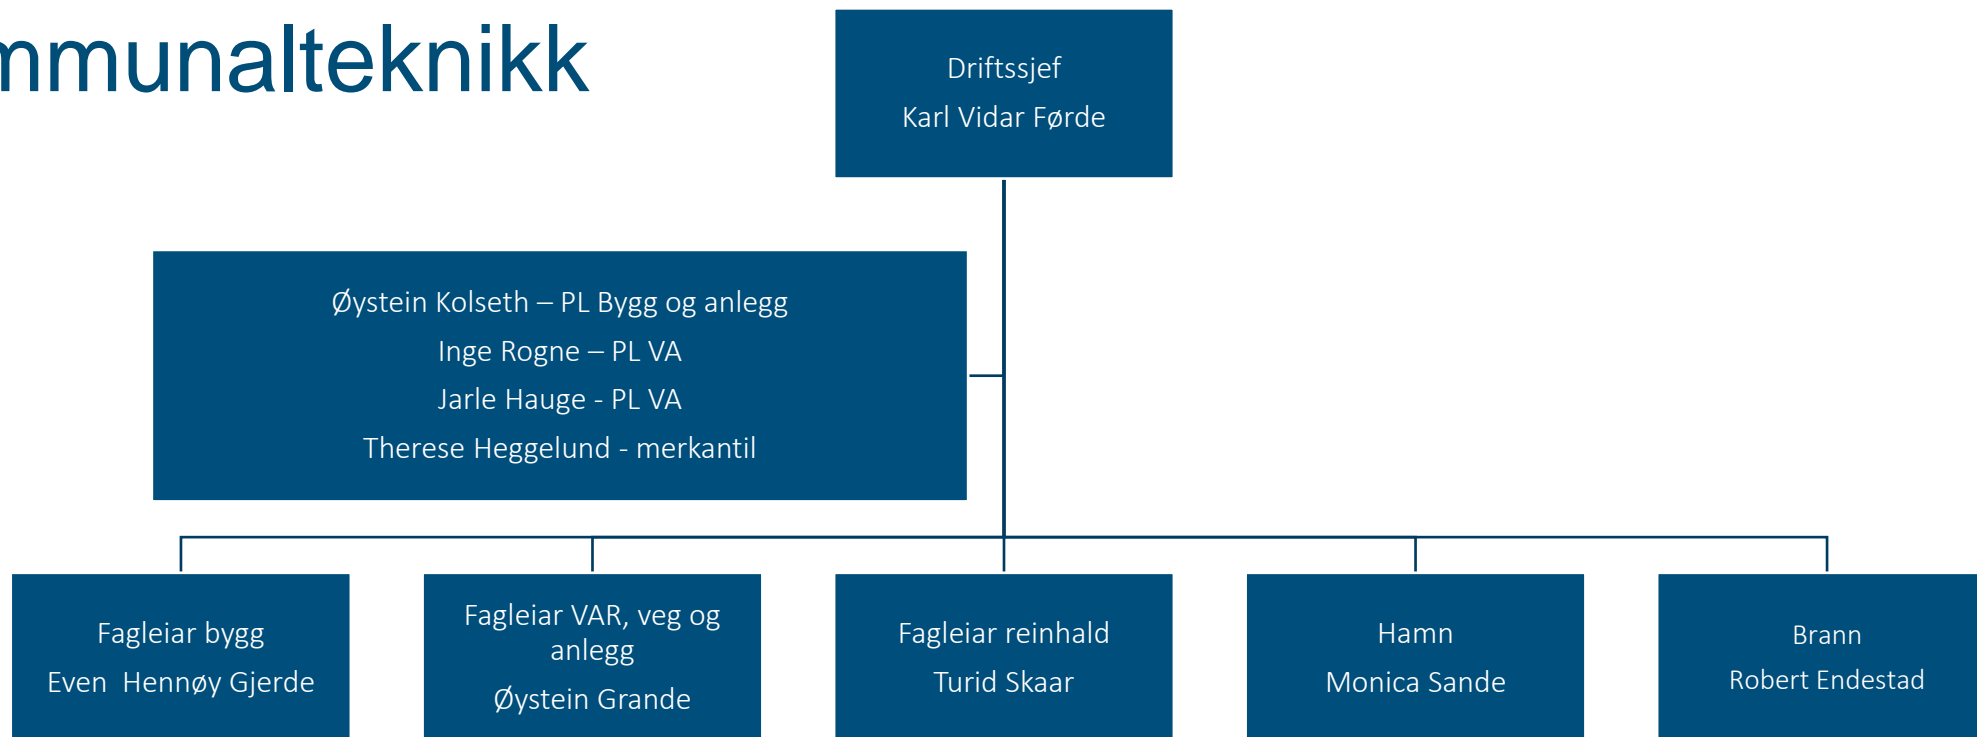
mmunalteknikk

Driftssjef
Karl Vidar Førde

Øystein Kolseth – PL Bygg og anlegg
Inge Rogne – PL VA
Jarle Hauge - PL VA
Therese Heggelund - merkantil

Fagleiar bygg
Even Hennøy Gjerde

Fagleiar VAR, veg og anlegg
Øystein Grande

Fagleiar reinhald
Turid Skaar

Hamn
Monica Sande

Brann
Robert Endestad